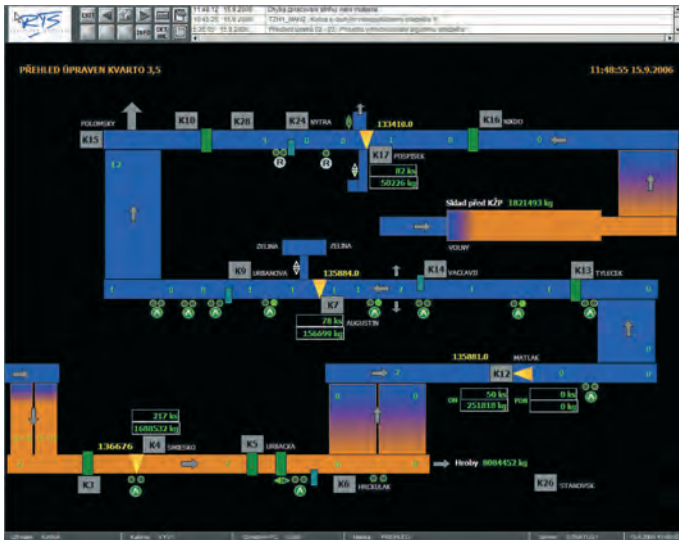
RTS

EXIT

INFO

11:48:12 15.9.2006 Chyba zpracování těhu není možné
10:43:25 15.9.2006 TZHY_MAN2 : Kotou a ... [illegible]
10:05:52 15.9.2006 Přednost úseků 12 - 23 "Provozu vyhodnocovatel zpoždění"

PŘEHLED ÚPRAVEN KVARTO 3,5

11:48:55 15.9.2006

K10 K20 K24 NYTRA K16 NIKDO
POLOMSKY
K15
133410.0
R R
K17 POSPÍŠEK
82 ks
50226 kg
12
Sklad před KŽP 1821493 kg
VOLNY
ZELINA ZELINA
K9 URBANOVA 135884.0 K14 VACLAVÍK K13 TYLECEK
K7
78 ks AUGUSTIN
156699 kg
135881.0 MATLAK
K12
ON 50 ks POR 0 ks
251818 kg 0 kg
217 ks
1680532 kg
136676 K4 SMESKO K5 URBACKA
Hroby 8084452 kg
K3 K6 HRDLICKA K26 STANOVSK